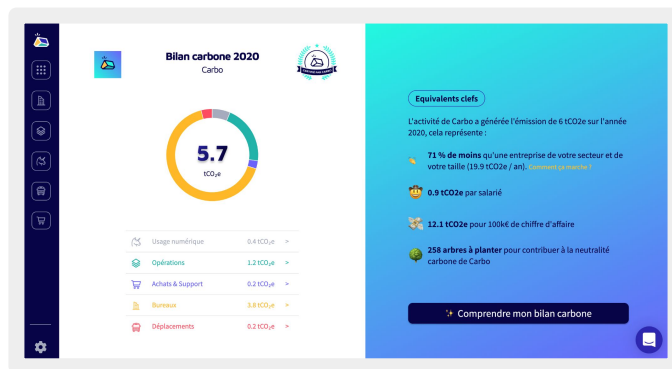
Bilan carbone 2020

Carbo

5.7

tCO₂e

| Usage numérique | 0.4 tCO₂e | > |
|---|---|---|
| Opérations | 1.2 tCO₂e | > |
| Achats & Support | 0.2 tCO₂e | > |
| Bureaux | 3.8 tCO₂e | > |
| Déplacements | 0.2 tCO₂e | > |

Equivalents clefs

L'activité de Carbo a générée l'émission de 6 tCO2e sur l'année 2020, cela représente :

71 % de moins qu'une entreprise de votre secteur et de votre taille (19.9 tCO2e / an). Comment ça marche ?

0.9 tCO2e par salarié

12.1 tCO2e pour 100k€ de chiffre d'affaire

258 arbres à planter pour contribuer à la neutralité carbone de Carbo

✨ Comprendre mon bilan carbone